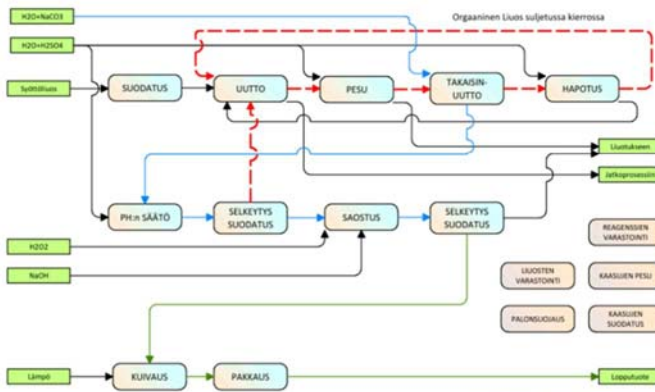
H2O+NaCO3

Orgaaninen Liuos suljetussa kierrossa

H2O+H2SO4

Syöttöliuos

SUODATUS

UUTTO

PESU

TAKAISIN-UUTTO

HAPOTUS

Liuotukseen

Jatkoprosessiin

PH:n SÄÄTÖ

SELKEYTYS SUODATUS

SAOSTUS

SELKEYTYS SUODATUS

H2O2

NaOH

REAGENSSIEN VARASTOINTI

LIUOSTEN VARASTOINTI

KAASUJEN PESU

PALONSUOJAUS

KAASUJEN SUODATUS

Lämpö

KUIVAUS

PAKKAUS

Lopputuote